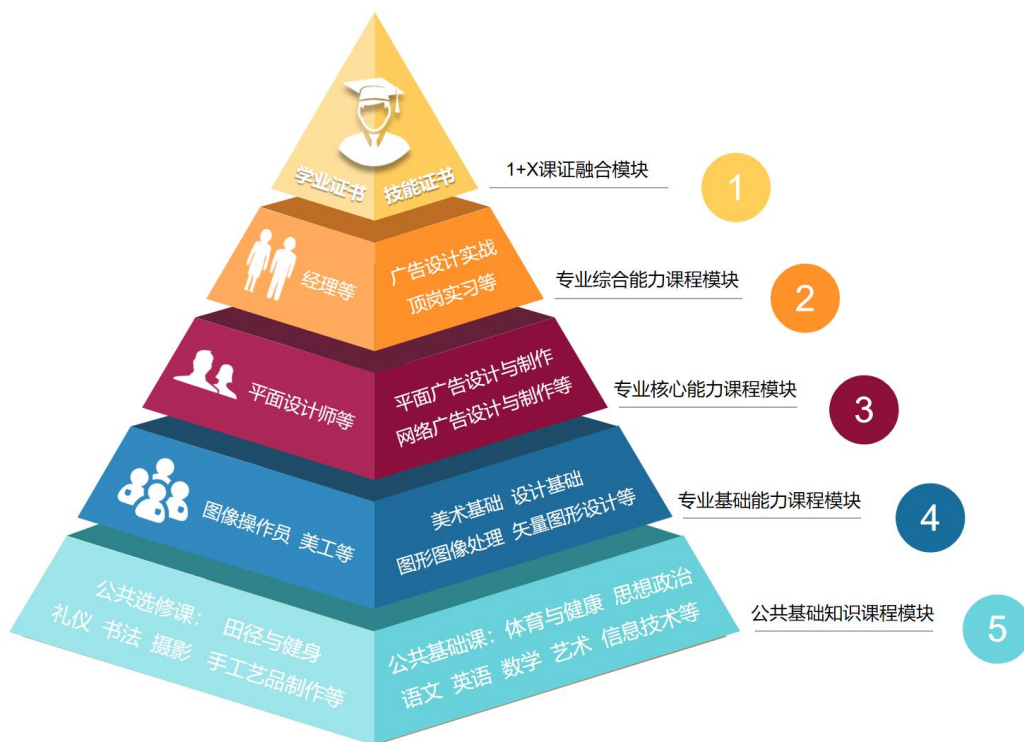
学业证书 技能证书

1+X课证融合模块

1

经理等

广告设计实战
顶岗实习等

专业综合能力课程模块

2

平面设计师等

平面广告设计与制作
网络广告设计与制作等

专业核心能力课程模块

3

图像操作员 美工等

美术基础 设计基础
图形图像处理 矢量图形设计等

专业基础能力课程模块

4

公共选修课： 田径与健身
礼仪 书法 摄影 手工艺品制作等

公共基础课：体育与健康 思想政治
语文 英语 数学 艺术 信息技术等

公共基础知识课程模块

5